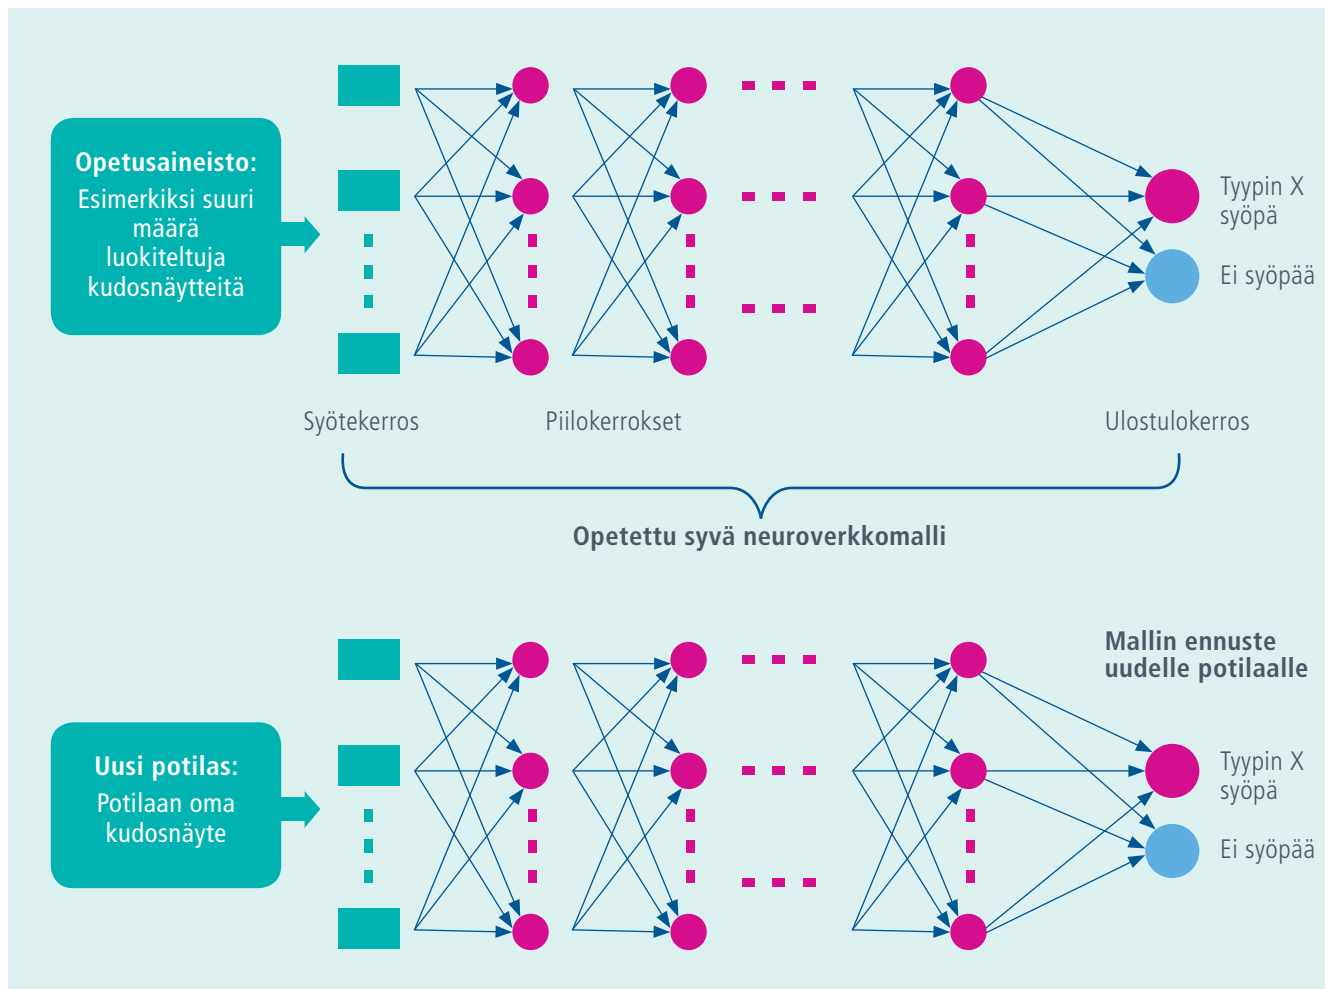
Opetusaineisto:
Esimerkiksi suuri määrä luokiteltuja kudosnäytteitä

Tyypin X syöpä

Ei syöpää

Syötekerros

Piilokerrokset

Ulostulokerros

Opetettu syvä neuroverkkomalli

Mallin ennuste uudelle potilaalle

Uusi potilas:
Potilaan oma kudosnäyte

Tyypin X syöpä

Ei syöpää